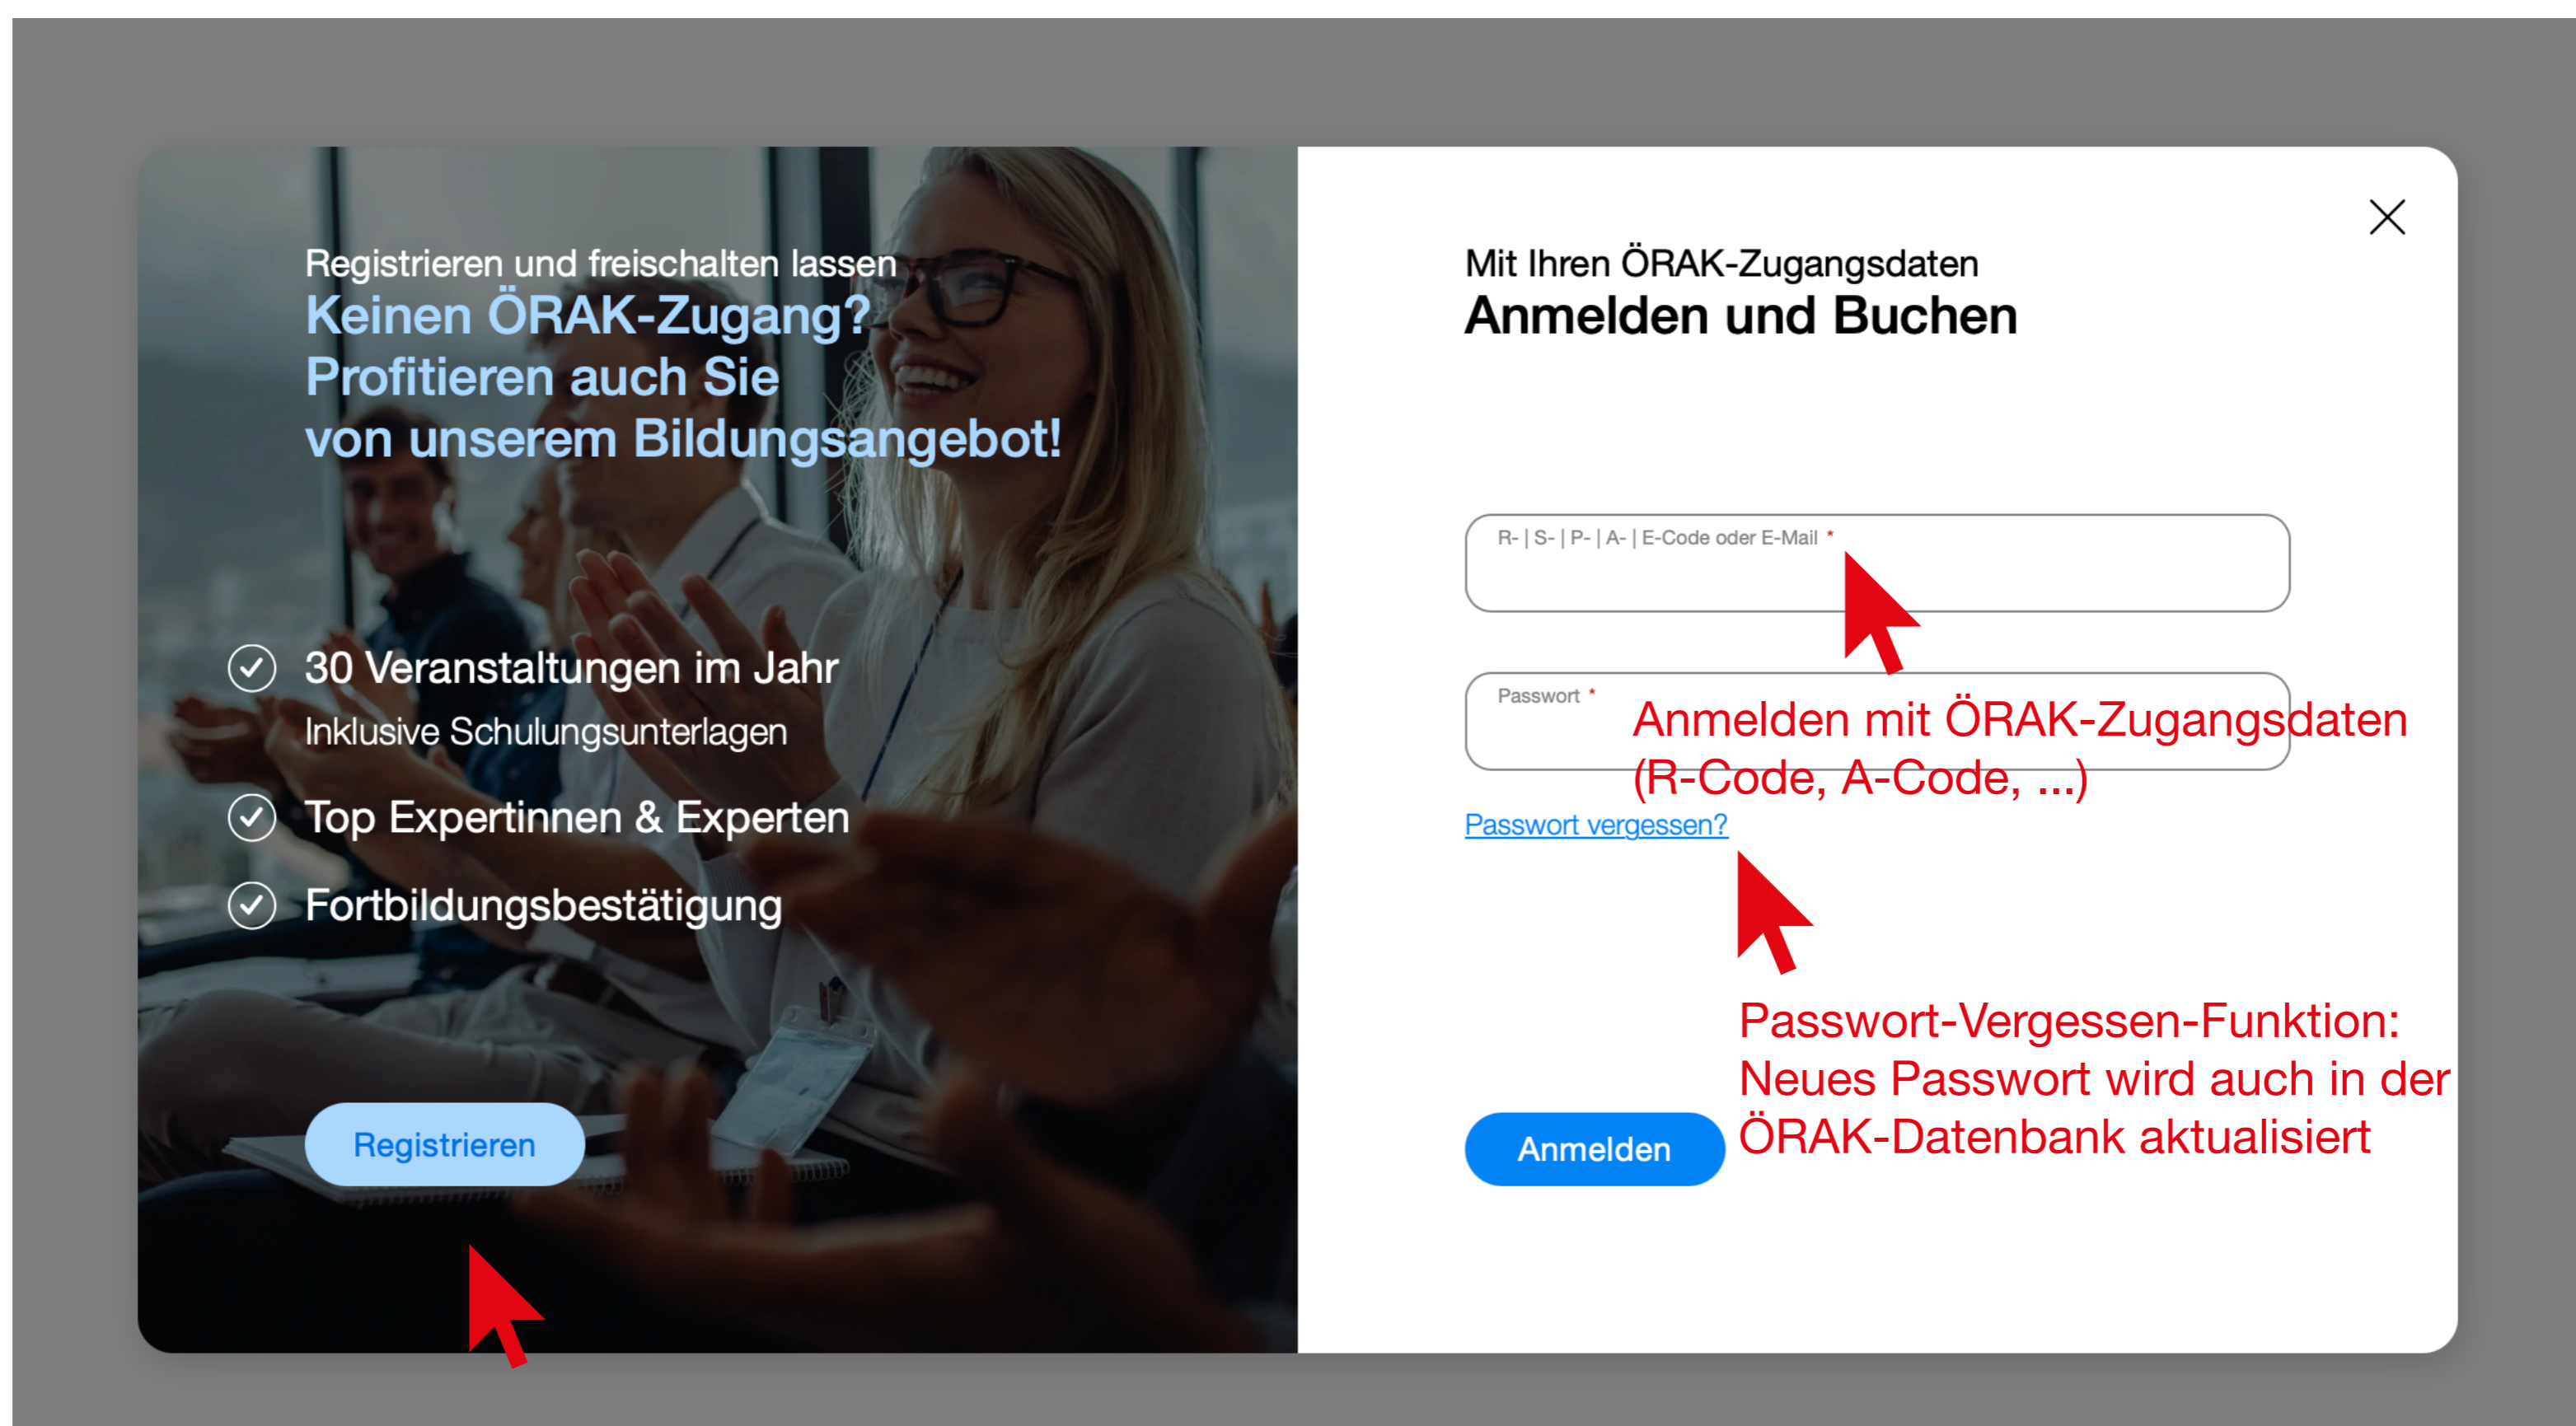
Registrieren und freischalten lassen
Keinen ÖRAK-Zugang? Profitieren auch Sie von unserem Bildungsangebot!

30 Veranstaltungen im Jahr
Inklusive Schulungsunterlagen

Top Expertinnen & Experten

Fortbildungsbestätigung

Registrieren

Mit Ihren ÖRAK-Zugangsdaten
Anmelden und Buchen

R- | S- | P- | A- | E-Code oder E-Mail *

Passwort *

Anmelden mit ÖRAK-Zugangsdaten (R-Code, A-Code, ...)

Passwort vergessen?

Passwort-Vergessen-Funktion: Neues Passwort wird auch in der ÖRAK-Datenbank aktualisiert

Anmelden